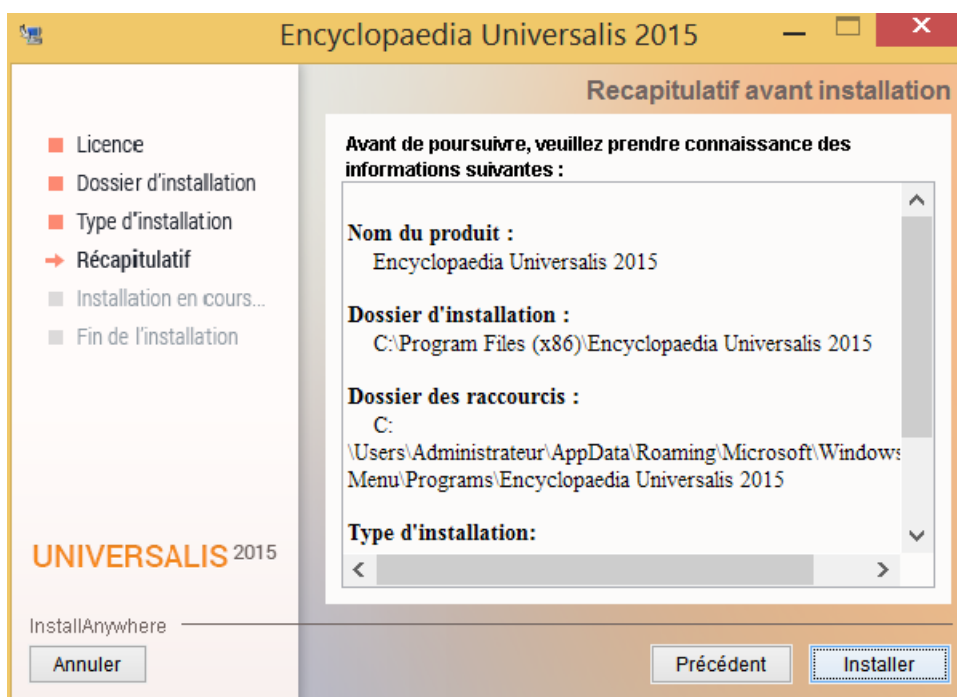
Encyclopaedia Universalis 2015

Recapitulatif avant installation

Licence
Dossier d'installation
Type d'installation
Récapitulatif
Installation en cours...
Fin de l'installation

Avant de poursuivre, veuillez prendre connaissance des informations suivantes :

Nom du produit :
Encyclopaedia Universalis 2015

Dossier d'installation :
C:\Program Files (x86)\Encyclopaedia Universalis 2015

Dossier des raccourcis :
C:
\Users\Administrateur\AppData\Roaming\Microsoft\Windows
Menu\Programs\Encyclopaedia Universalis 2015

Type d'installation:

UNIVERSALIS 2015

InstallAnywhere

Annuler

Précédent

Installer